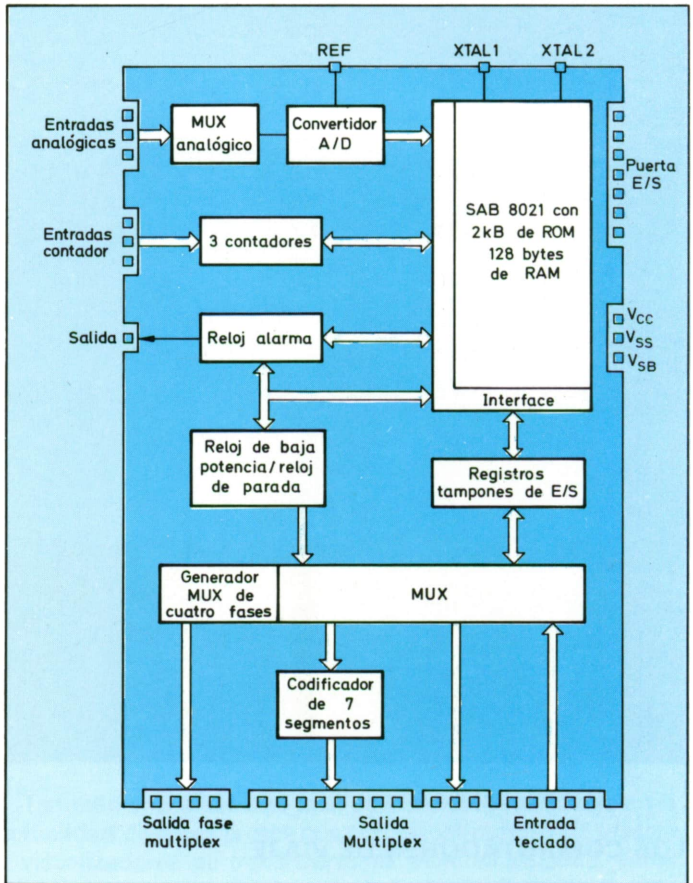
REF

XTAL 1

XTAL 2

Entradas analógicas

MUX analógico

Convertidor A/D

Puerta E/S

Entradas contador

3 contadores

SAB 8021 con 2kB de ROM 128 bytes de RAM

Salida

Reloj alarma

$V_{CC}$

$V_{SS}$

$V_{SB}$

Interface

Reloj de baja potencia / reloj de parada

Registros tampones de E/S

Generador MUX de cuatro fases

MUX

Codificador de 7 segmentos

Salida fase multiplex

Salida Multiplex

Entrada teclado